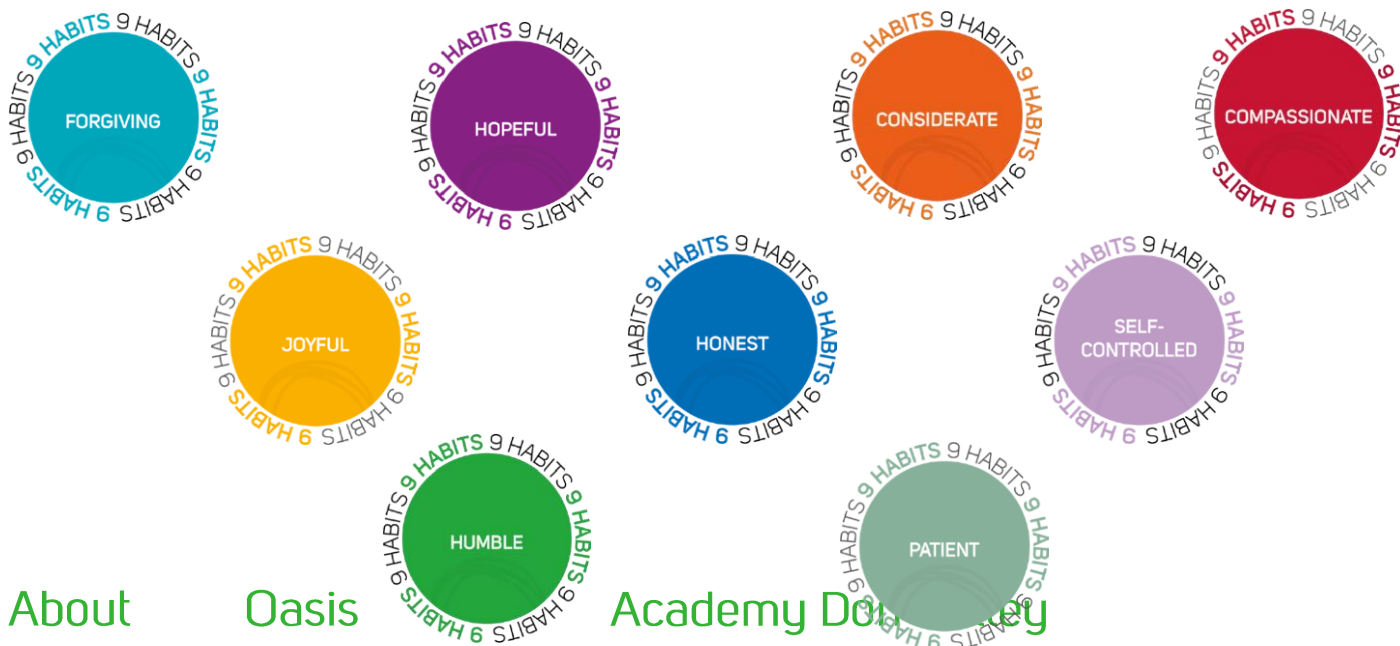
9 HABITS 9 HABITS 9 HABITS 9 HABITS 9 HABITS
FORGIVING

9 HABITS 9 HABITS 9 HABITS 9 HABITS 9 HABITS
HOPEFUL

9 HABITS 9 HABITS 9 HABITS 9 HABITS 9 HABITS
CONSIDERATE

9 HABITS 9 HABITS 9 HABITS 9 HABITS 9 HABITS
COMPASSIONATE

9 HABITS 9 HABITS 9 HABITS 9 HABITS 9 HABITS
JOYFUL

9 HABITS 9 HABITS 9 HABITS 9 HABITS 9 HABITS
HONEST

9 HABITS 9 HABITS 9 HABITS 9 HABITS 9 HABITS
SELF-CONTROLLED

9 HABITS 9 HABITS 9 HABITS 9 HABITS 9 HABITS
HUMBLE

9 HABITS 9 HABITS 9 HABITS 9 HABITS 9 HABITS
PATIENT

About Oasis Academy Do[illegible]ey